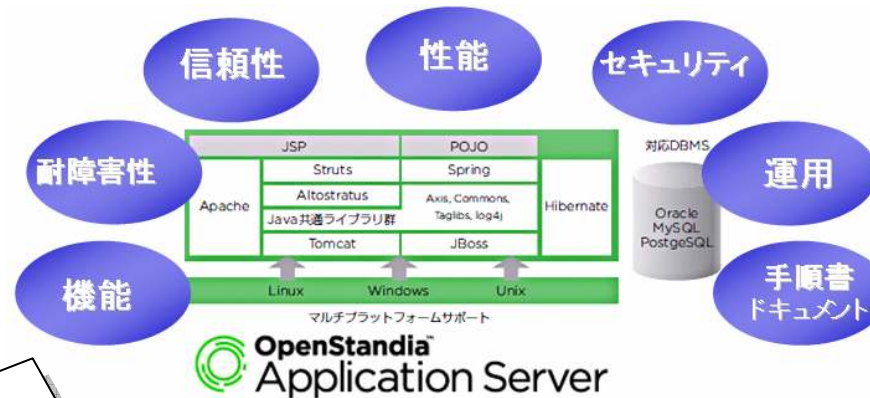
信頼性

性能

セキュリティ

耐障害性

運用

機能

手順書
ドキュメント

| JSP | | POJO | |
|---|---|---|---|
| Apache | Struts | Spring | Hibernate |
| | Altostratus | Axis, Commons, Taglibs, log4j | |
| | Java共通ライブラリ群 | | |
| | Tomcat | JBoss | |

Linux Windows Unix

マルチプラットフォームサポート

対応DBMS

Oracle
MySQL
PostgeSQL

OpenStandia
Application Server